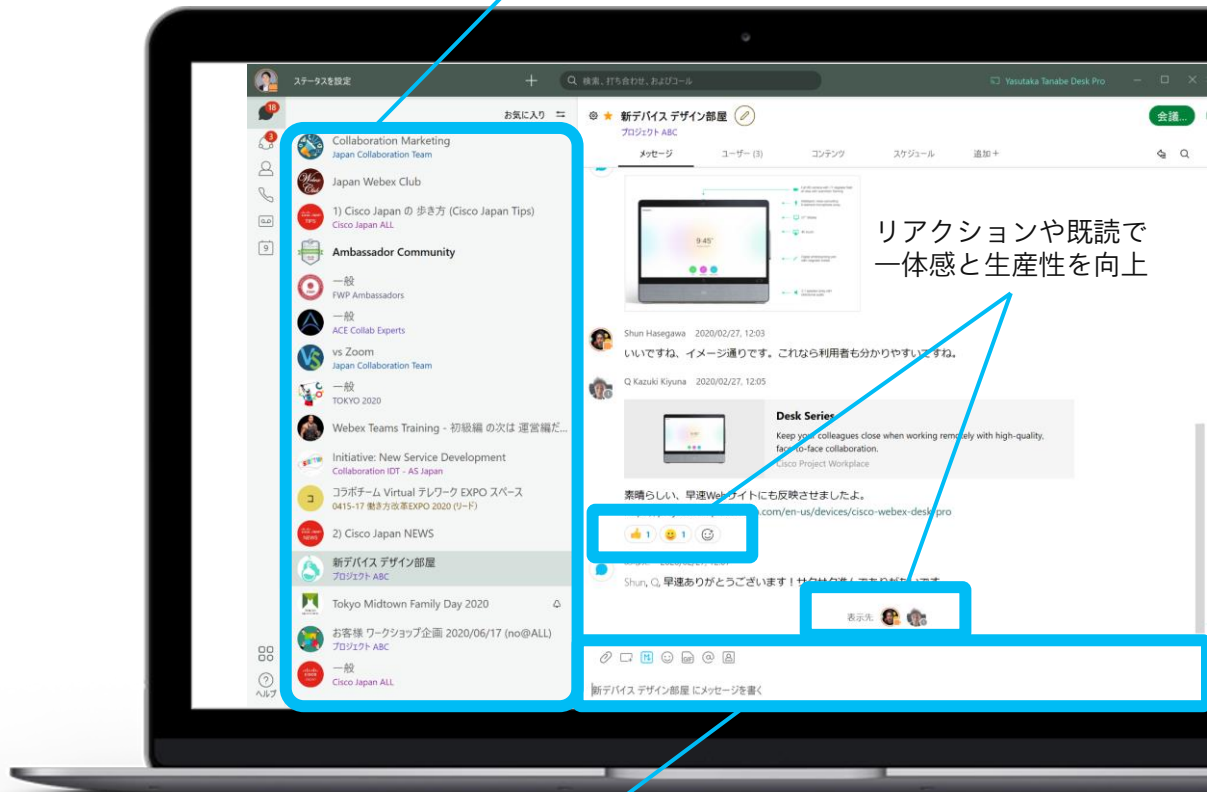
ステータスを設定

検索、打ち合わせ、およびコール

Yasutaka Tanabe Desk Pro

18

3

9

お気に入り

Collaboration Marketing
Japan Collaboration Team

Japan Webex Club

1) Cisco Japan の 歩き方 (Cisco Japan Tips)
Cisco Japan ALL

Ambassador Community

一般
FWP Ambassadors

一般
ACE Collab Experts

vs Zoom
Japan Collaboration Team

一般
TOKYO 2020

Webex Teams Training - 初級編 の次は 運営編だ...

Initiative: New Service Development
Collaboration IDT - AS Japan

コラボチーム Virtual テレワーク EXPO スペース
0415-17 働き方改革EXPO 2020 (リード)

2) Cisco Japan NEWS

新デバイス デザイン部屋
プロジェクト ABC

Tokyo Midtown Family Day 2020

お客様 ワークショップ企画 2020/06/17 (no@ALL)
プロジェクト ABC

一般
Cisco Japan ALL

ヘルプ

新デバイス デザイン部屋
プロジェクト ABC

会議...

メッセージ　ユーザー (3)　コンテンツ　スケジュール　追加 +

リアクションや既読で
一体感と生産性を向上

Shun Hasegawa 2020/02/27, 12:03
いいですね、イメージ通りです。これなら利用者も分かりやすいですね。

Q Kazuki Kiyuna 2020/02/27, 12:05

Desk Series
Keep your colleagues close when working remotely with high-quality, face-to-face collaboration.
Cisco Project Workplace

素晴らしい、早速Webサイトにも反映させましたよ。
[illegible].com/en-us/devices/cisco-webex-desk-pro

1　1

Shun, Q, 早速ありがとうございます！サクサク進んで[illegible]

表示先:

新デバイス デザイン部屋 にメッセージを書く